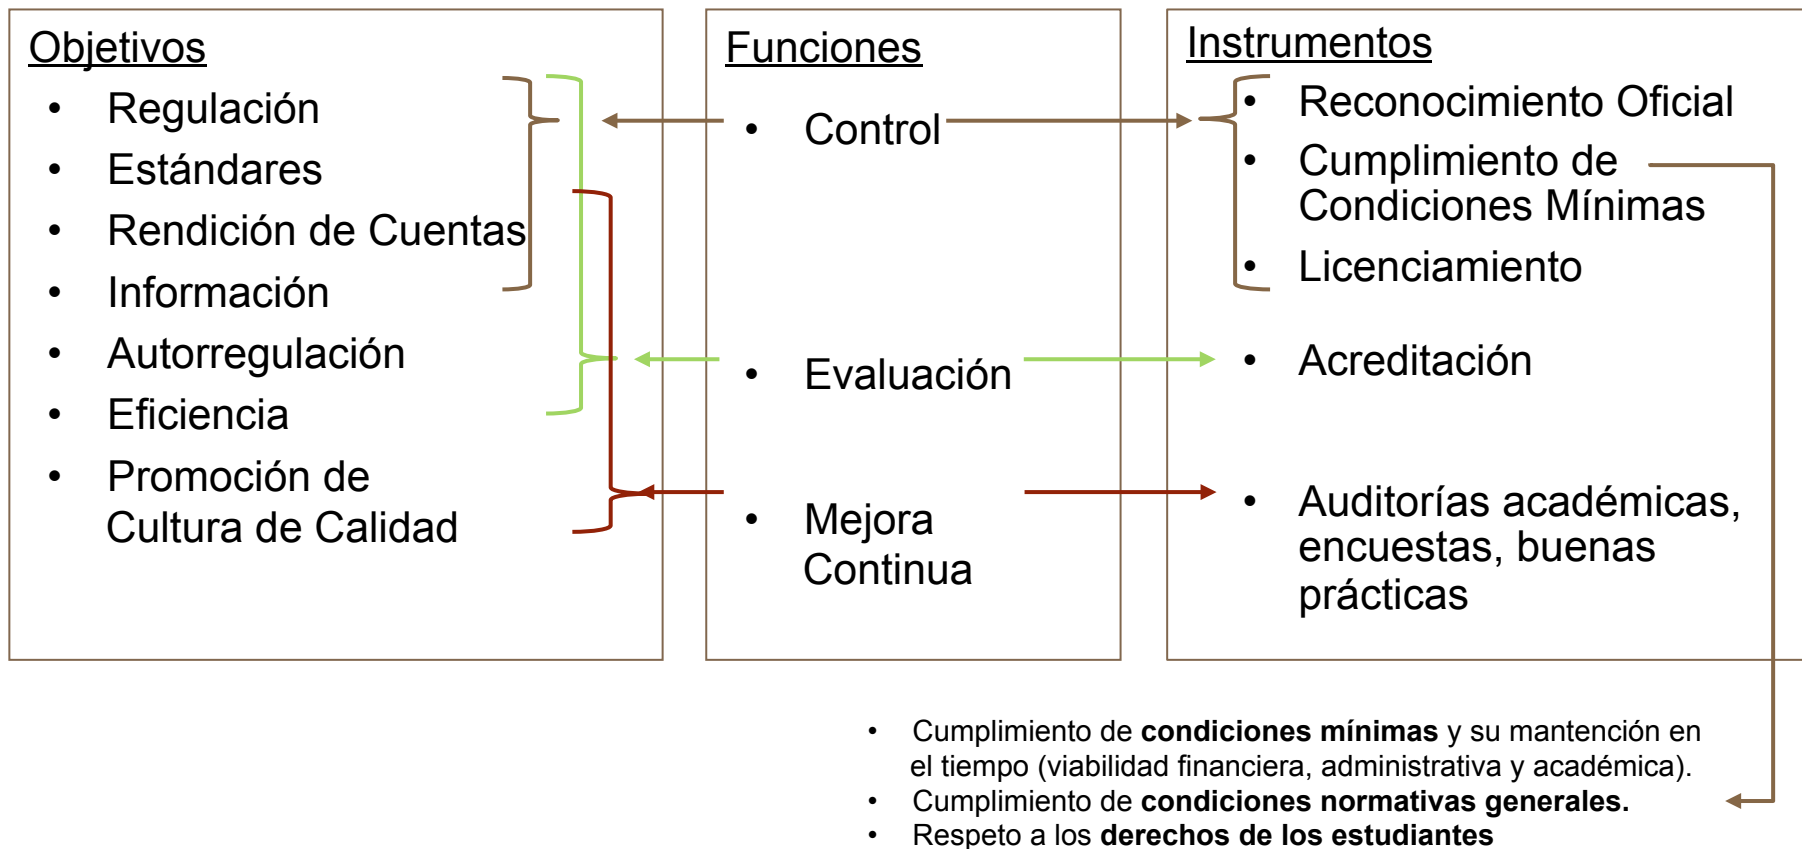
Objetivos

- Regulación
- Estándares
- Rendición de Cuentas
- Información
- Autorregulación
- Eficiencia
- Promoción de Cultura de Calidad

Funciones

- Control
- Evaluación
- Mejora Continua

Instrumentos

- Reconocimiento Oficial
- Cumplimiento de Condiciones Mínimas
- Licenciamiento
- Acreditación
- Auditorías académicas, encuestas, buenas prácticas

- Cumplimiento de **condiciones mínimas** y su mantención en el tiempo (viabilidad financiera, administrativa y académica).
- Cumplimiento de **condiciones normativas generales.**
- Respeto a los **derechos de los estudiantes**